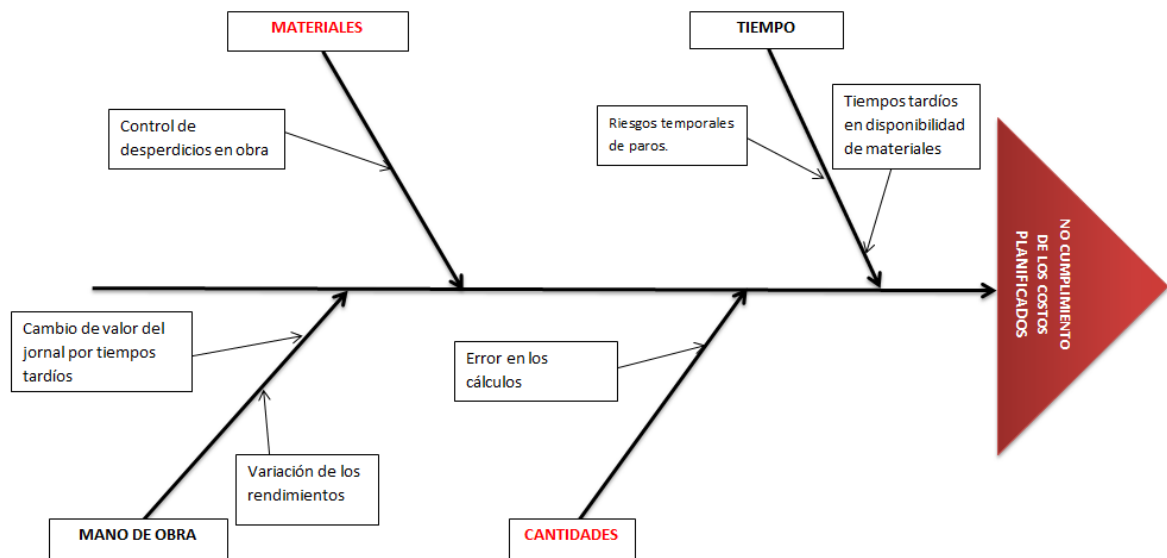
MATERIALES

TIEMPO

Control de desperdicios en obra

Riesgos temporales de paros.

Tiempos tardíos en disponibilidad de materiales

NO CUMPLIMIENTO DE LOS COSTOS PLANIFICADOS

Cambio de valor del jornal por tiempos tardíos

Error en los cálculos

Variación de los rendimientos

MANO DE OBRA

CANTIDADES